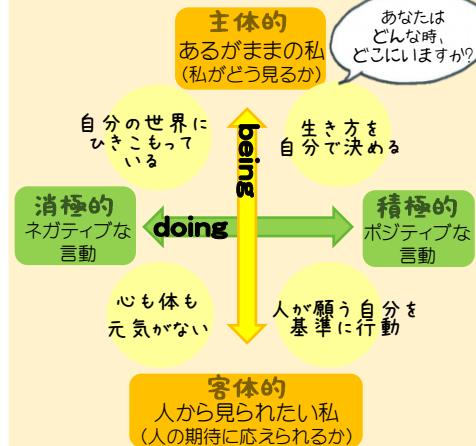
主体的
あるがままの私
(私がどう見るか)

あなたは
どんな時、
どこにいますか?

自分の世界に
ひきこもって
いる

生き方を
自分で決める

being

消極的
ネガティブな
言動

doing

積極的
ポジティブな
言動

心も体も
元気がない

人が願う自分を
基準に行動

客体的
人から見られたい私
(人の期待に応えられるか)